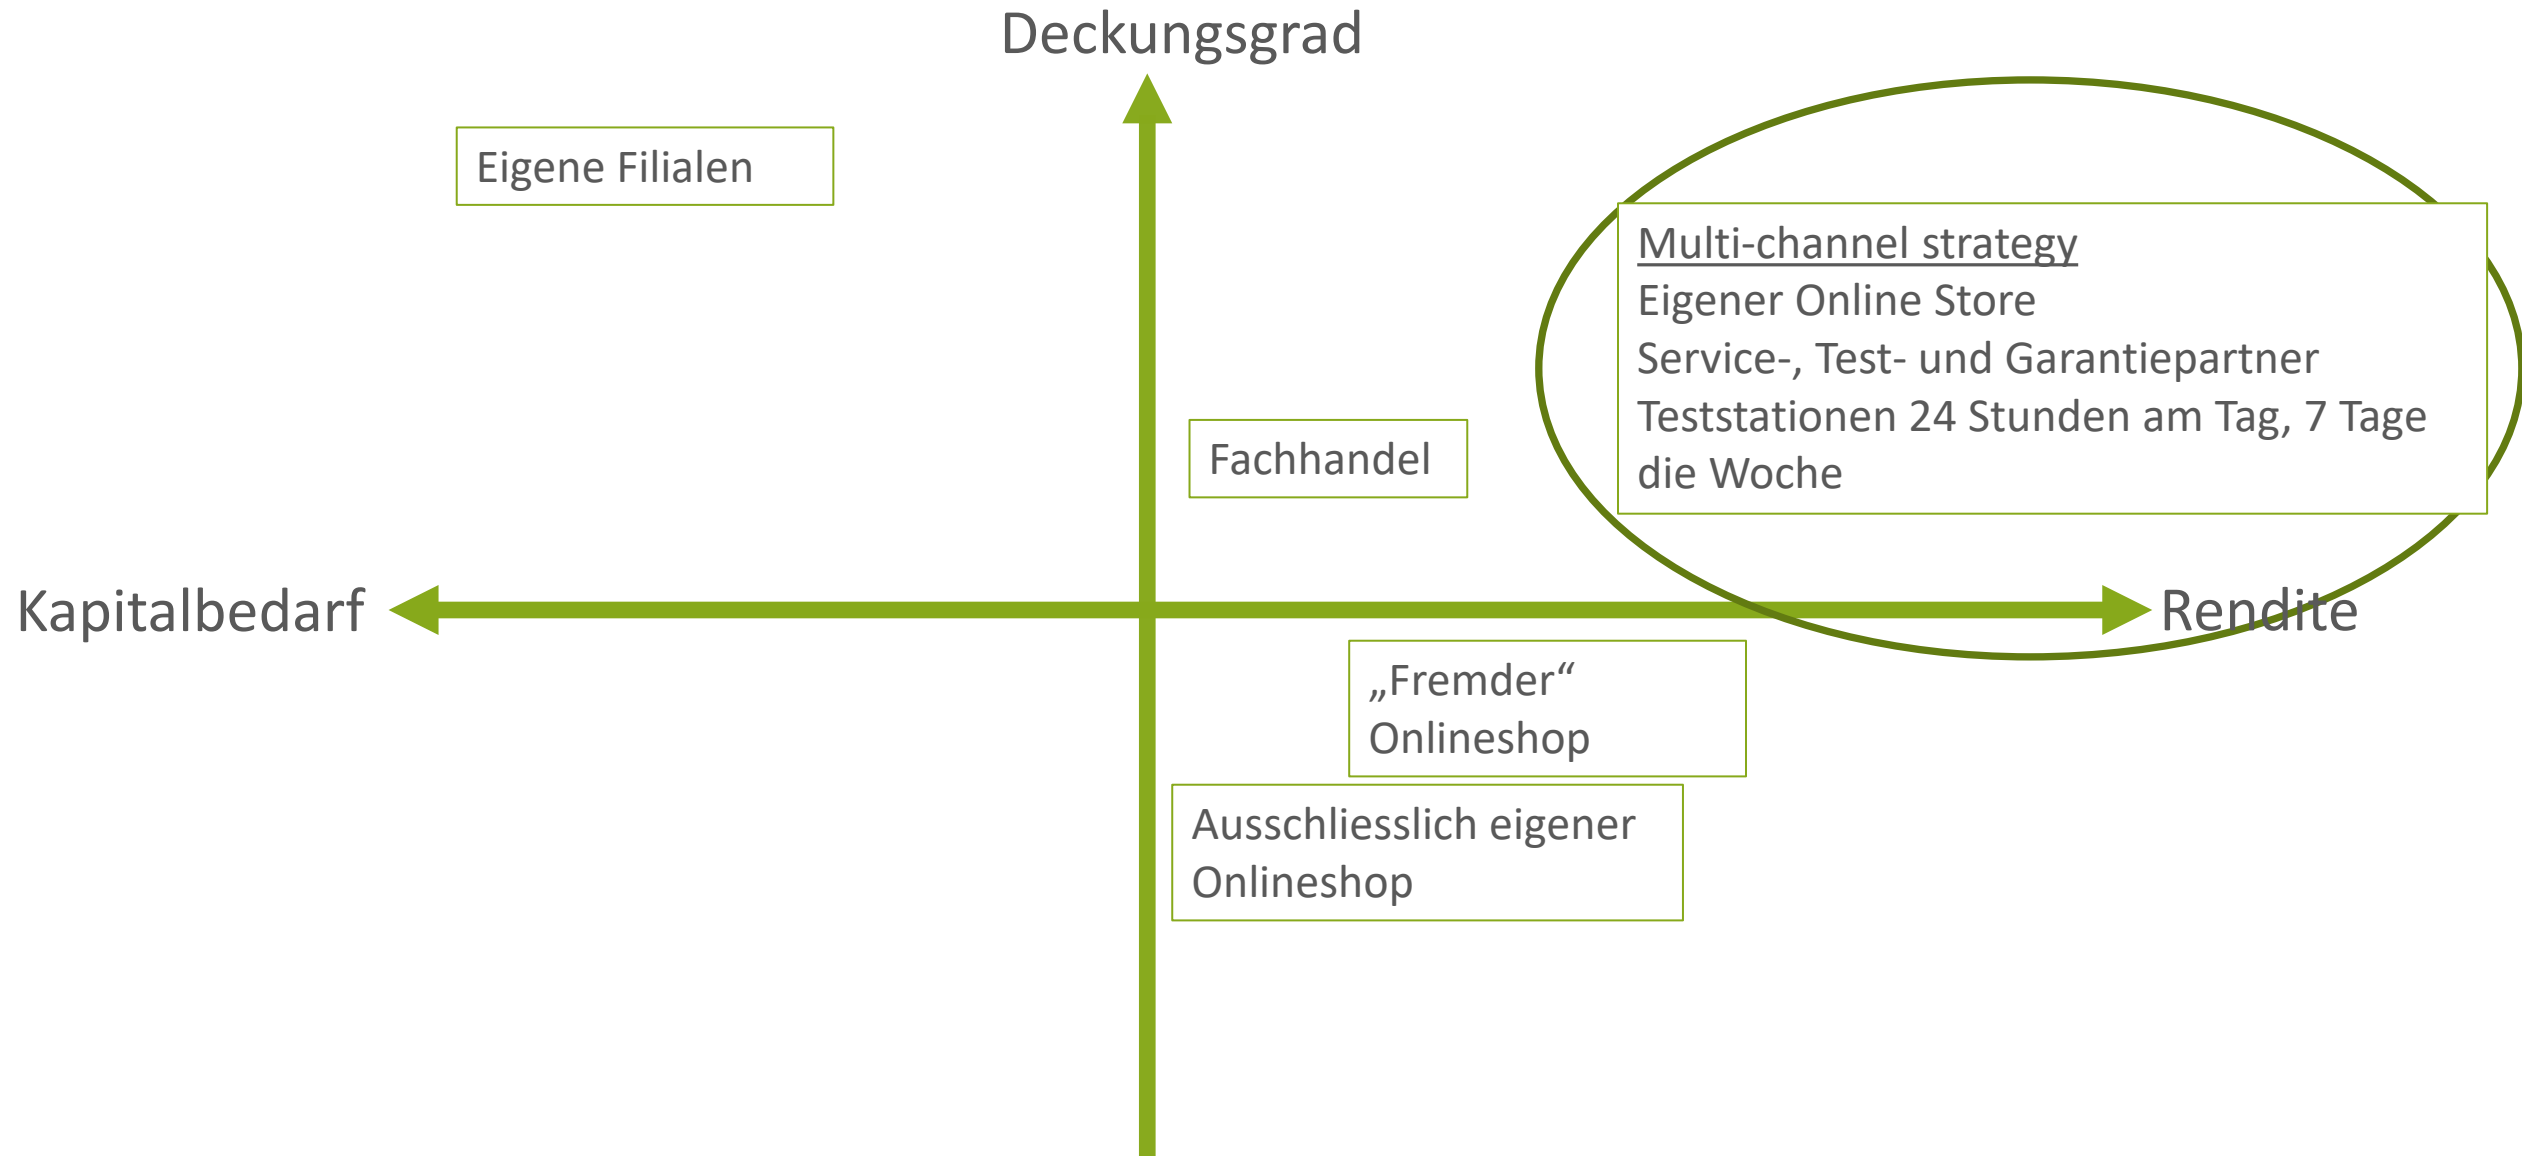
Deckungsgrad

Eigene Filialen

Multi-channel strategy
Eigener Online Store
Service-, Test- und Garantiepartner
Teststationen 24 Stunden am Tag, 7 Tage die Woche

Fachhandel

Kapitalbedarf

Rendite

„Fremder“ Onlineshop

Ausschliesslich eigener Onlineshop